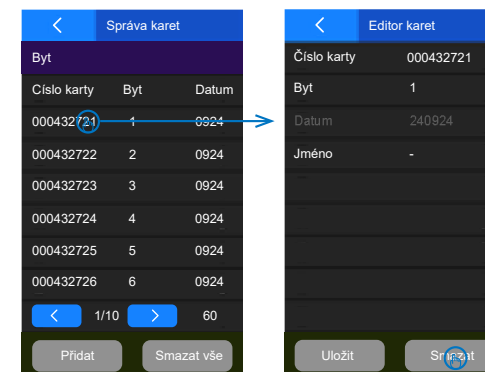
<
Správa karet

Byt

| Číslo karty | Byt | Datum |
|---|---|---|
| 000432721 | 1 | 0924 |
| 000432722 | 2 | 0924 |
| 000432723 | 3 | 0924 |
| 000432724 | 4 | 0924 |
| 000432725 | 5 | 0924 |
| 000432726 | 6 | 0924 |

< 1/10 > 60

Přidat
Smazat vše

<
Editor karet

| Číslo karty | 000432721 |
|---|---|
| Byt | 1 |
| Datum | 240924 |
| Jméno | - |

Uložit
Smazat